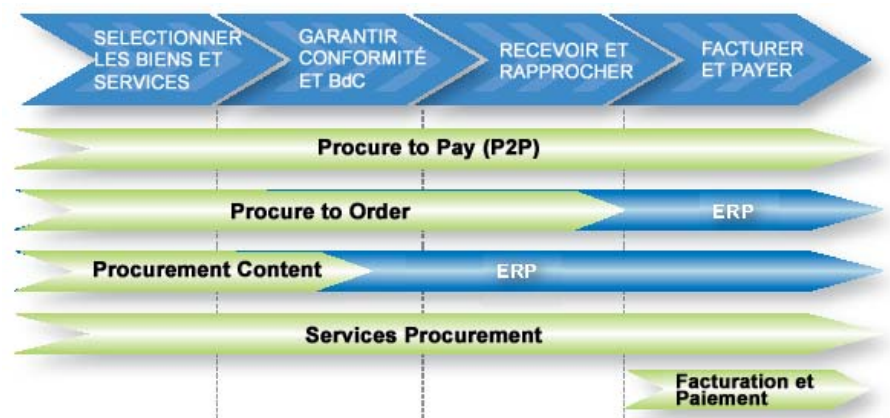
SELECTIONNER LES BIENS ET SERVICES

GARANTIR CONFORMITÉ ET BdC

RECEVOIR ET RAPPROCHER

FACTURER ET PAYER

Procure to Pay (P2P)

Procure to Order

ERP

Procurement Content

ERP

Services Procurement

Facturation et Paiement